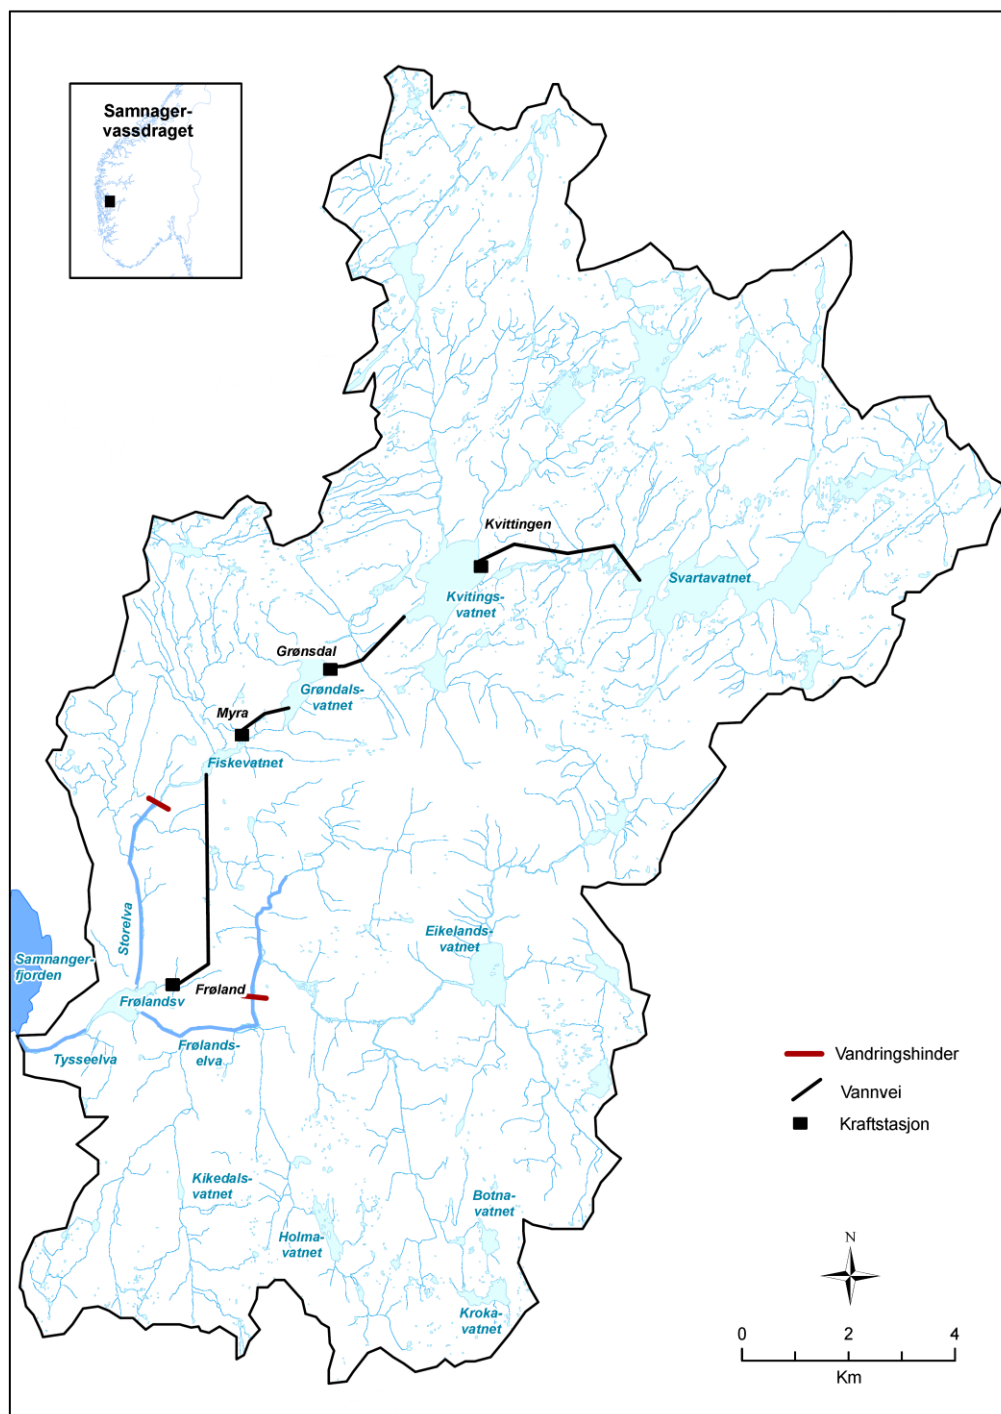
Samnager-vassdraget

Kvittingen

Svartavatnet

Kvitings-vatnet

Grønsdal

Grøndals-vatnet

Myra

Fiskevatnet

Storelva

Samnanger-fjorden

Frølandsv

Frøland

Tysseelva

Frølands-elva

Eikelands-vatnet

Kikedals-vatnet

Holma-vatnet

Botna-vatnet

Kroka-vatnet

Vandringshinder

Vannvei

Kraftstasjon

N

0 2 4

Km